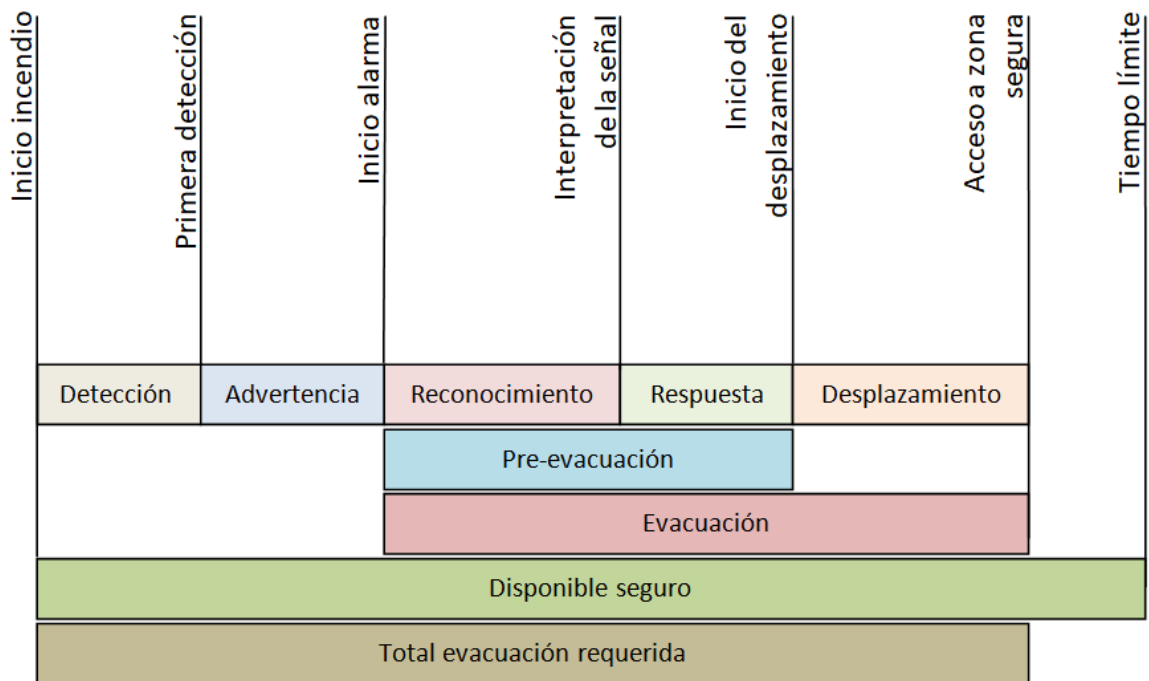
Inicio incendio

Primera detección

Inicio alarma

Interpretación de la señal

Inicio del desplazamiento

Acceso a zona segura

Tiempo límite

Detección

Advertencia

Reconocimiento

Respuesta

Desplazamiento

Pre-evacuación

Evacuación

Disponible seguro

Total evacuación requerida